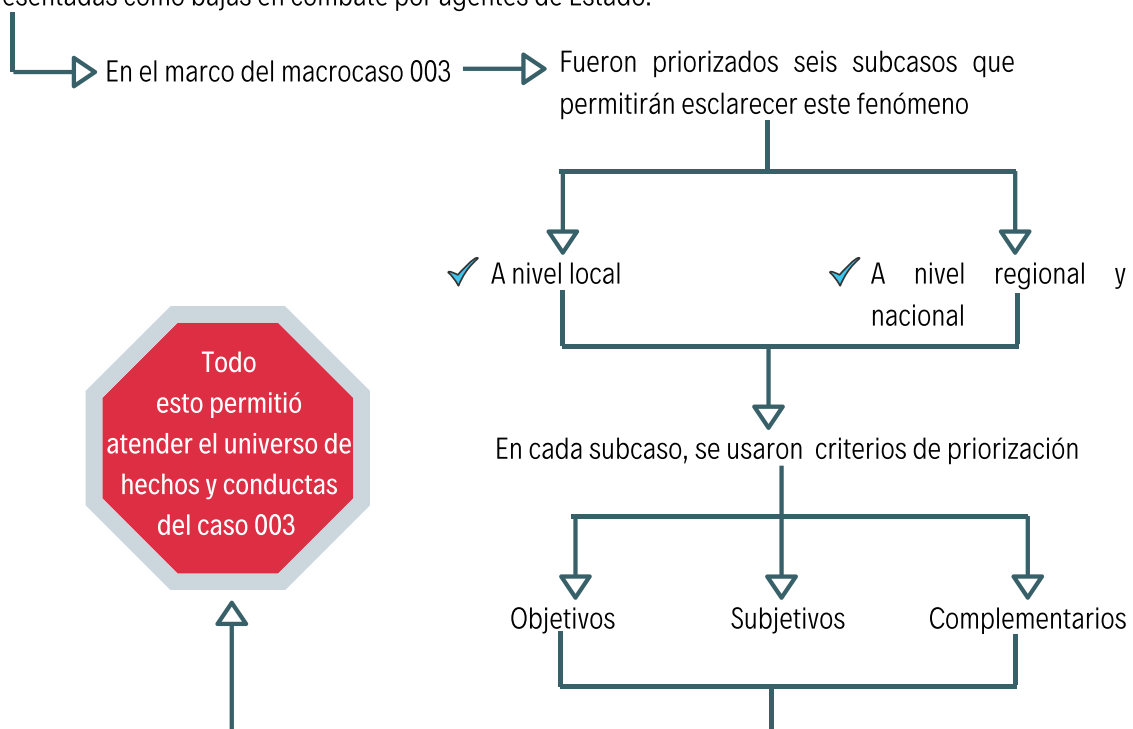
esentadas como bajas en combate por agentes de Estado.

En el marco del macrocaso 003

Fueron priorizados seis subcasos que permitirán esclarecer este fenómeno

A nivel local

A nivel regional y nacional

En cada subcaso, se usaron criterios de priorización

Objetivos

Subjetivos

Complementarios

Todo esto permitió atender el universo de hechos y conductas del caso 003